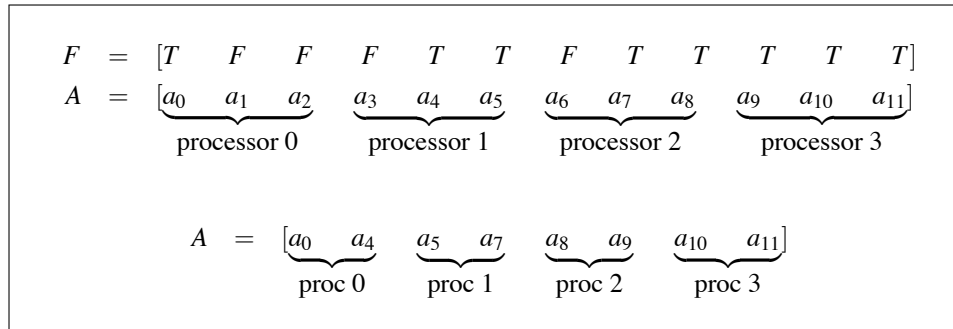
$F = [T \quad F \quad F \quad F \quad T \quad T \quad F \quad T \quad T \quad T \quad T \quad T]$

$A = [\underbrace{a_0 \quad a_1 \quad a_2}_{\text{processor 0}} \quad \underbrace{a_3 \quad a_4 \quad a_5}_{\text{processor 1}} \quad \underbrace{a_6 \quad a_7 \quad a_8}_{\text{processor 2}} \quad \underbrace{a_9 \quad a_{10} \quad a_{11}}_{\text{processor 3}}]$

$A = [\underbrace{a_0 \quad a_4}_{\text{proc 0}} \quad \underbrace{a_5 \quad a_7}_{\text{proc 1}} \quad \underbrace{a_8 \quad a_9}_{\text{proc 2}} \quad \underbrace{a_{10} \quad a_{11}}_{\text{proc 3}}]$